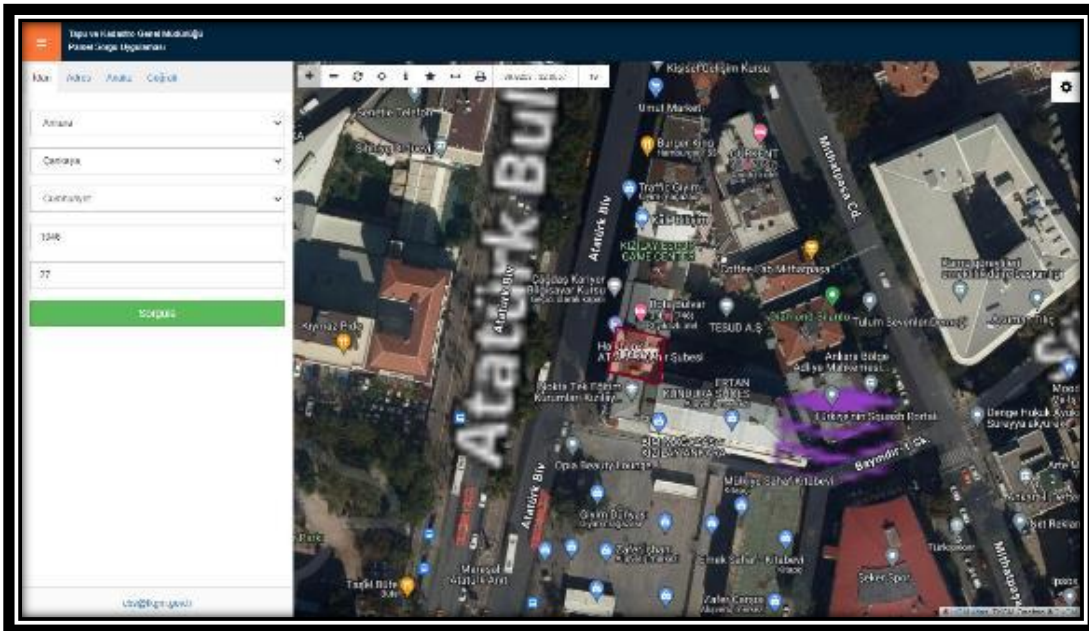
Tapu ve Kadastro Genel Müdürlüğü
Parsel Sorgu Uygulaması

İdari Adres Ada/ada Coğrafi

Ankara
Çankaya
Cumhuriyet
1046
27
Sorgula

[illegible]@tkgm.gov.tr

Kişisel Gelişim Kursu
Umut Market
Burger King
Traffic Giyim
KIZILAY ESPOR GAME CENTER
Coffee Lab Mithatpaşa
Atatürk Blv
Atatürk Bulvarı
Mithatpaşa Cd.
TESUD A.Ş
Tulum Severler Derneği
Ankara Bölge Adliye Mahkemesi
Kiziltay Squash Kortları
Kumlu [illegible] Şubesi
Opus Beauty Lounge
Mülkiye Sahaf Kitabevi
Baymdır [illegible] Cd.
Giyim Dünyası
Sahaf Kitabevi
Türkiye
Şeker Spor
Talebe Büfe
Kızılay Bulv
Atatürk Anıtı
Bet Rekları